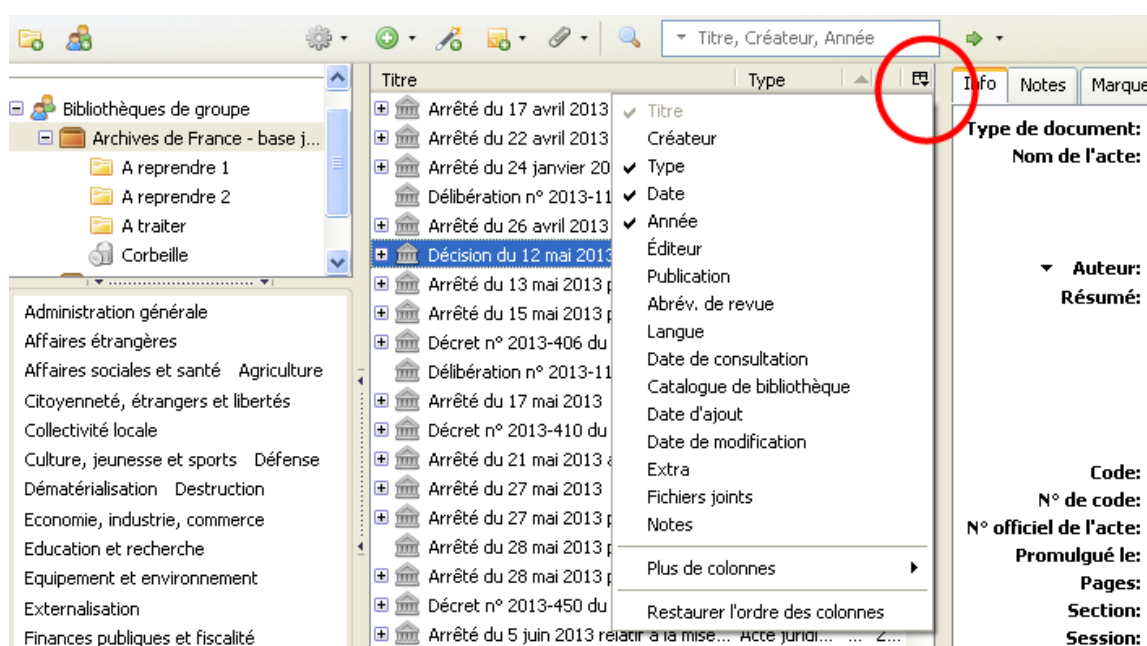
Titre, Créateur, Année

Bibliothèques de groupe
Archives de France - base j...
A reprendre 1
A reprendre 2
A traiter
Corbeille

Administration générale
Affaires étrangères
Affaires sociales et santé Agriculture
Citoyenneté, étrangers et libertés
Collectivité locale
Culture, jeunesse et sports Défense
Dématérialisation Destruction
Economie, industrie, commerce
Education et recherche
Equipement et environnement
Externalisation
Finances publiques et fiscalité

Titre | Type

Arrêté du 17 avril 2013
Arrêté du 22 avril 2013
Arrêté du 24 janvier 20
Délibération n° 2013-11
Arrêté du 26 avril 2013
Décision du 12 mai 2013
Arrêté du 13 mai 2013 p
Arrêté du 15 mai 2013 p
Décret n° 2013-406 du
Délibération n° 2013-11
Arrêté du 17 mai 2013
Décret n° 2013-410 du
Arrêté du 21 mai 2013 a
Arrêté du 27 mai 2013
Arrêté du 27 mai 2013 p
Arrêté du 28 mai 2013 p
Arrêté du 28 mai 2013 p
Décret n° 2013-450 du
Arrêté du 5 juin 2013 relatif à la mise... Acte juridi... ... 2...

✔ Titre
Créateur
✔ Type
✔ Date
✔ Année
Éditeur
Publication
Abrév. de revue
Langue
Date de consultation
Catalogue de bibliothèque
Date d'ajout
Date de modification
Extra
Fichiers joints
Notes
Plus de colonnes
Restaurer l'ordre des colonnes

Info | Notes | Marque

Type de document:
Nom de l'acte:
Auteur:
Résumé:
Code:
N° de code:
N° officiel de l'acte:
Promulgué le:
Pages:
Section:
Session: